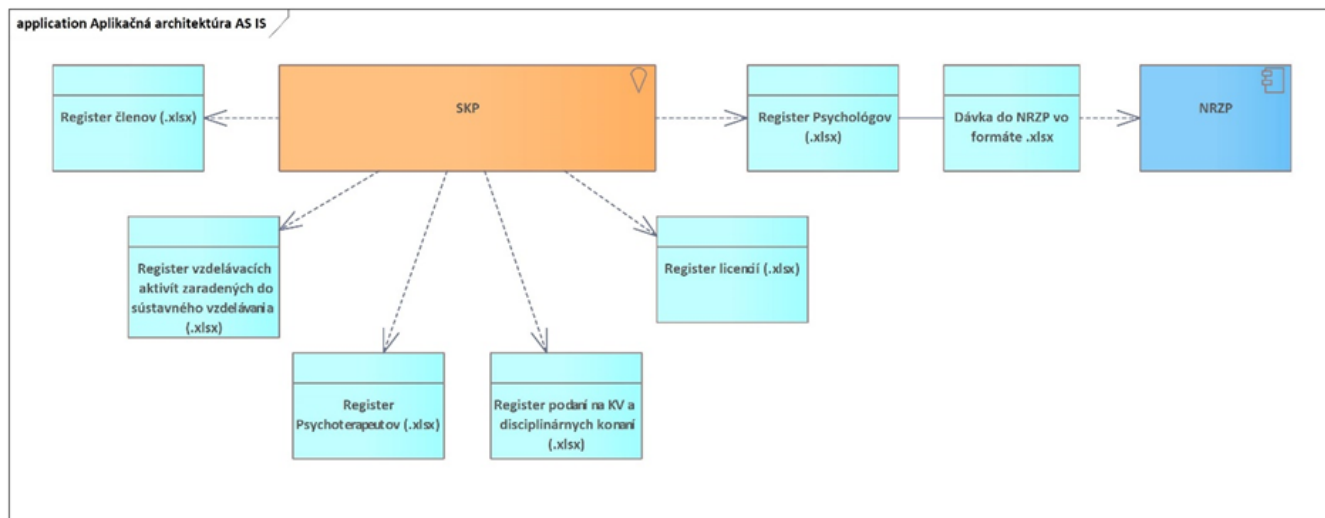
application Aplikačná architektúra AS IS

Register členov (.xlsx)

SKP

Register Psychológov (.xlsx)

Dávka do NRZP vo formáte .xlsx

NRZP

Register vzdelávacích aktivít zaradených do sústavného vzdelávania (.xlsx)

Register licencií (.xlsx)

Register Psychoterapeutov (.xlsx)

Register podaní na KV a disciplinárnych konaní (.xlsx)